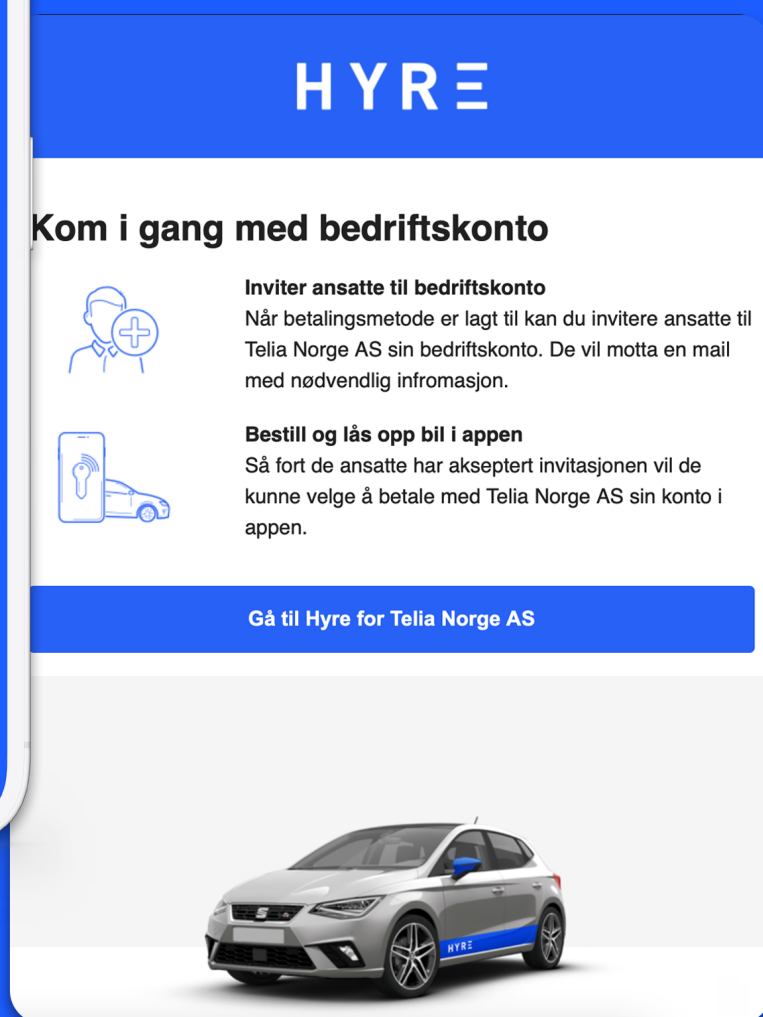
HYRΞ

Kom i gang med bedriftskonto

Inviter ansatte til bedriftskonto
Når betalingsmetode er lagt til kan du invitere ansatte til Telia Norge AS sin bedriftskonto. De vil motta en mail med nødvendlig infromasjon.

Bestill og lås opp bil i appen
Så fort de ansatte har akseptert invitasjonen vil de kunne velge å betale med Telia Norge AS sin konto i appen.

Gå til Hyre for Telia Norge AS

HYRE